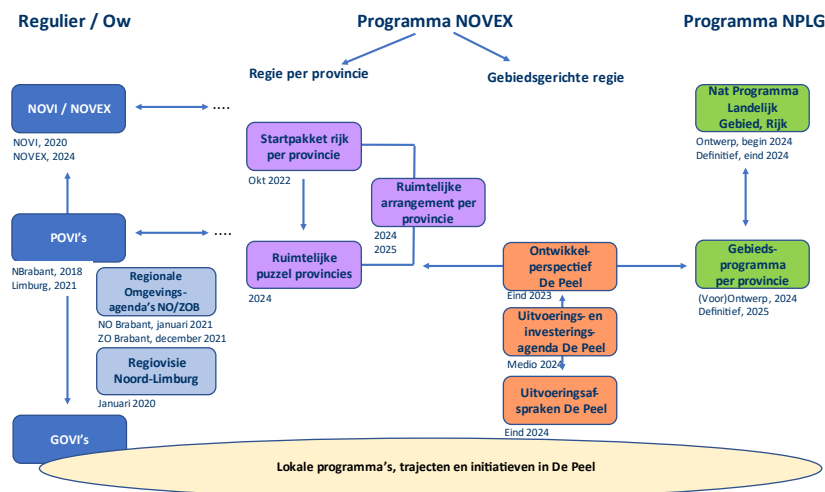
Regulier / Ow

Programma NOVEX

Programma NPLG

Regie per provincie

Gebiedsgerichte regie

NOVI / NOVEX

....

NOVI, 2020
NOVEX, 2024

Startpakket rijk per provincie

Okt 2022

Nat Programma Landelijk Gebied, Rijk

Ontwerp, begin 2024
Definitief, eind 2024

Ruimtelijke arrangement per provincie

2024
2025

POVI's

....

NBrabant, 2018
Limburg, 2021

Regionale Omgevingsagenda's NO/ZOB

NO Brabant, januari 2021
ZO Brabant, december 2021

Ruimtelijke puzzel provincies

2024

Ontwikkelperspectief De Peel

Eind 2023

Gebiedsprogramma per provincie

(Voor)Ontwerp, 2024
Definitief, 2025

Uitvoerings- en investeringsagenda De Peel

Medio 2024

Regiovisie Noord-Limburg

Januari 2020

Uitvoeringsafspraken De Peel

Eind 2024

GOVI's

Lokale programma's, trajecten en initiatieven in De Peel